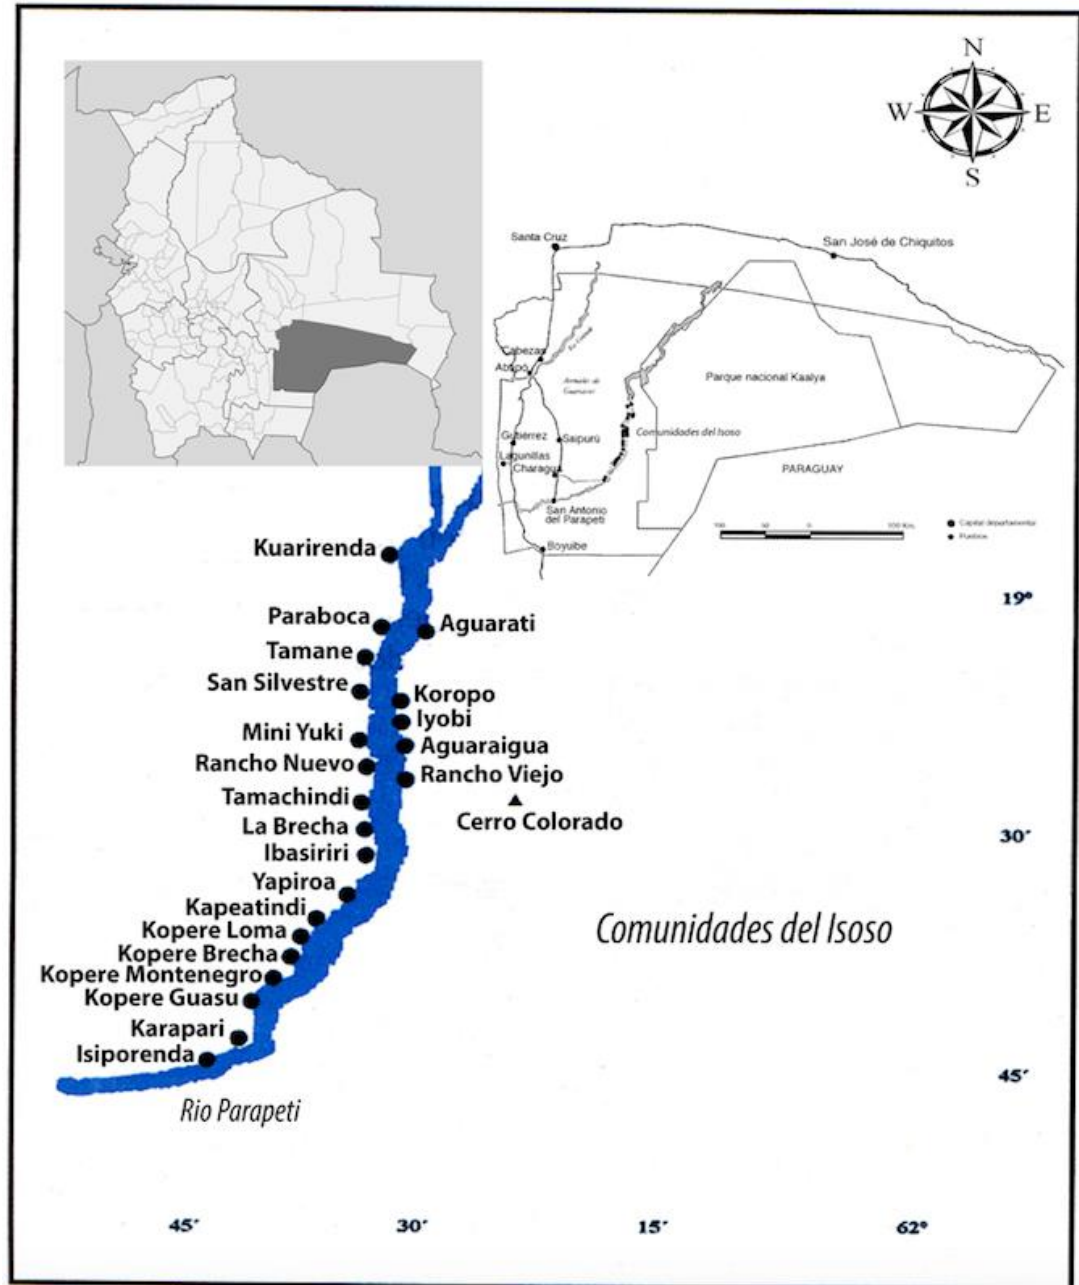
N
W
E
S

Santa Cruz
San José de Chiquitos
Cabezas
Abapó
Bañados de Izozog
Parque nacional Kaalya
Gutiérrez
Saipurú
Comunidades del Isoso
Lagunillas
Charagua
PARAGUAY
San Antonio del Parapetí
Boyuibe
100 50 0 100 Km.
Capital departamental
Pueblos

Kuarirenda
19°
Paraboca
Aguarati
Tamane
San Silvestre
Koropo
Iyobi
Mini Yuki
Aguaraigua
Rancho Nuevo
Rancho Viejo
Tamachindi
Cerro Colorado
La Brecha
30'
Ibasiriri
Yapiroa
Kapeatindi
Kopere Loma
Comunidades del Isoso
Kopere Brecha
Kopere Montenegro
Kopere Guasu
Karapari
Isiporenda
45'
Rio Parapeti

45'
30'
15'
62°